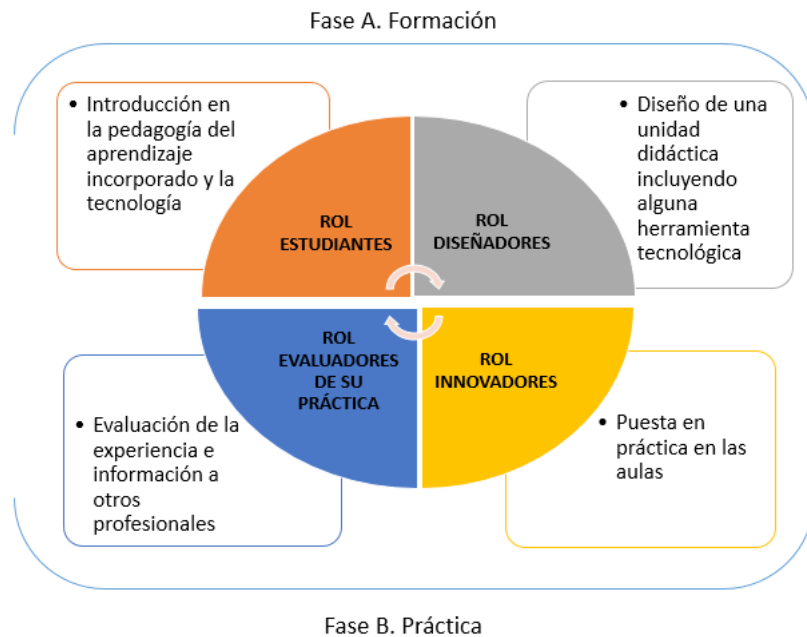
Fase A. Formación

• Introducción en la pedagogía del aprendizaje incorporado y la tecnología

ROL ESTUDIANTES

ROL DISEÑADORES

• Diseño de una unidad didáctica incluyendo alguna herramienta tecnológica

ROL EVALUADORES DE SU PRÁCTICA

ROL INNOVADORES

• Evaluación de la experiencia e información a otros profesionales

• Puesta en práctica en las aulas

Fase B. Práctica